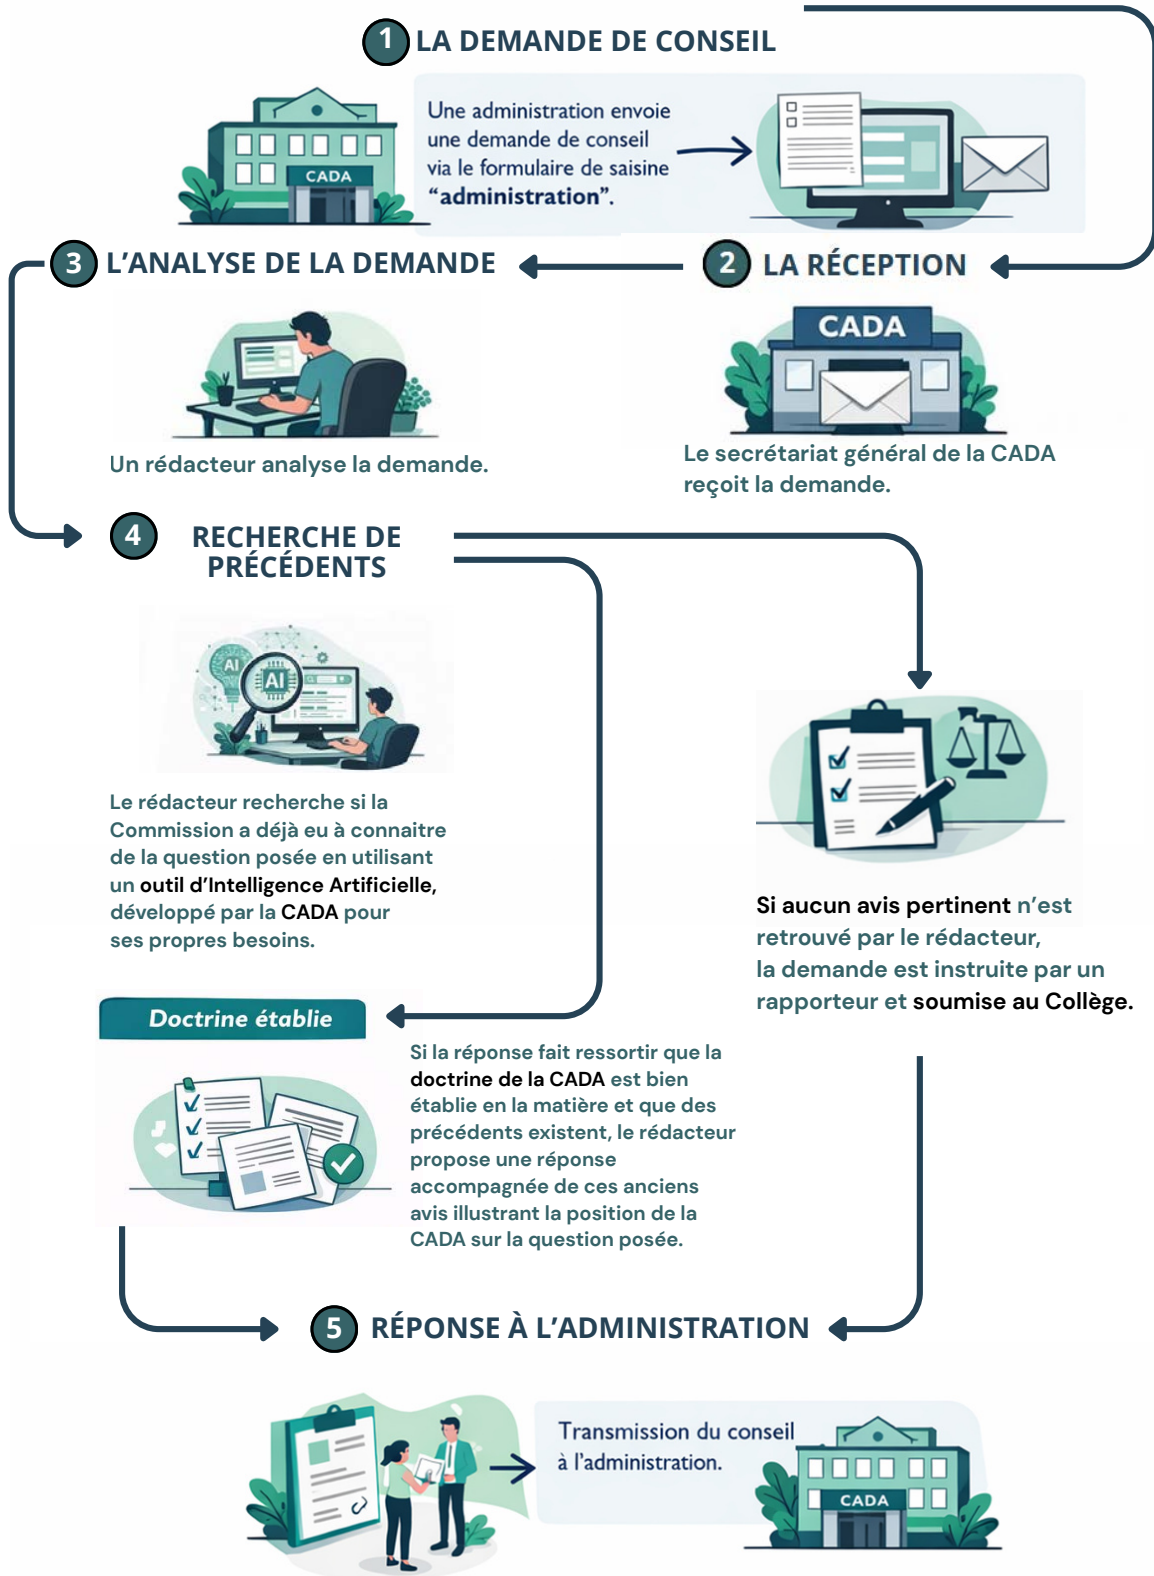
1 LA DEMANDE DE CONSEIL

CADA

Une administration envoie une demande de conseil via le formulaire de saisine "administration".

3 L'ANALYSE DE LA DEMANDE

2 LA RÉCEPTION

CADA

Un rédacteur analyse la demande.

Le secrétariat général de la CADA reçoit la demande.

4 RECHERCHE DE PRÉCÉDENTS

AI

AI

Le rédacteur recherche si la Commission a déjà eu à connaitre de la question posée en utilisant un outil d'Intelligence Artificielle, développé par la CADA pour ses propres besoins.

Si aucun avis pertinent n'est retrouvé par le rédacteur, la demande est instruite par un rapporteur et soumise au Collège.

Doctrine établie

Si la réponse fait ressortir que la doctrine de la CADA est bien établie en la matière et que des précédents existent, le rédacteur propose une réponse accompagnée de ces anciens avis illustrant la position de la CADA sur la question posée.

5 RÉPONSE À L'ADMINISTRATION

Transmission du conseil à l'administration.

CADA